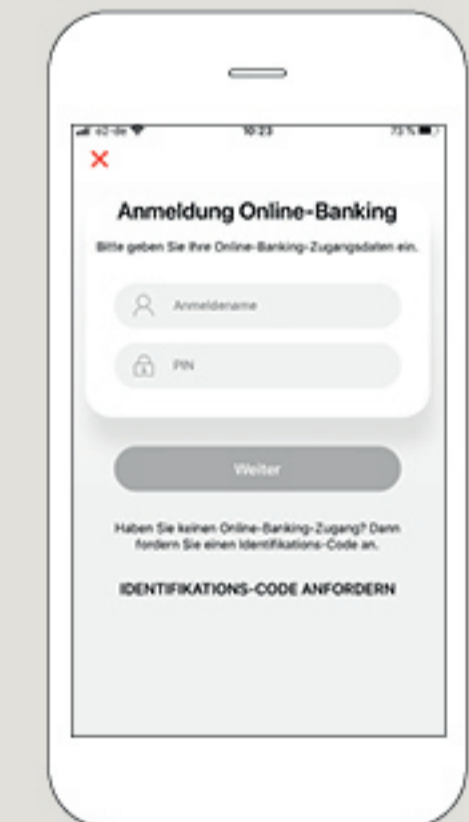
o2-de 10:23 73 %

×

Anmeldung Online-Banking

Bitte geben Sie Ihre Online-Banking-Zugangsdaten ein.

Anmeldename

PIN

Weiter

Haben Sie keinen Online-Banking-Zugang? Dann fordern Sie einen Identifikations-Code an.

IDENTIFIKATIONS-CODE ANFORDERN